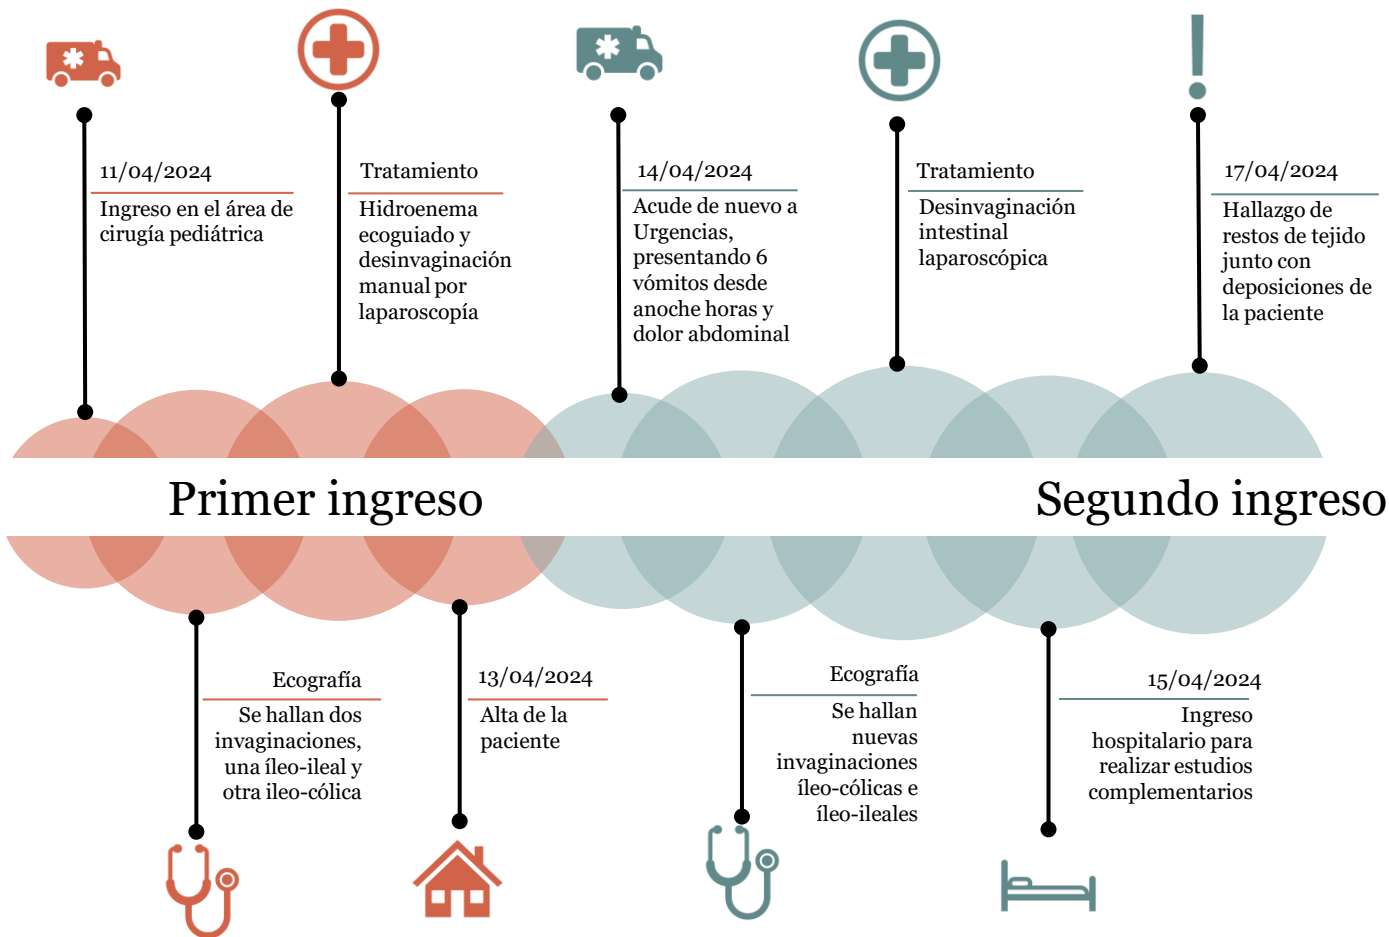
11/04/2024
Ingreso en el área de cirugía pediátrica

Tratamiento
Hidroenema ecoguiado y desinvaginación manual por laparoscopía

14/04/2024
Acude de nuevo a Urgencias, presentando 6 vómitos desde anoche horas y dolor abdominal

Tratamiento
Desinvaginación intestinal laparoscópica

17/04/2024
Hallazgo de restos de tejido junto con deposiciones de la paciente

Primer ingreso

Segundo ingreso

Ecografía
Se hallan dos invaginaciones, una íleo-ileal y otra ileo-cólica

13/04/2024
Alta de la paciente

Ecografía
Se hallan nuevas invaginaciones íleo-cólicas e íleo-ileales

15/04/2024
Ingreso hospitalario para realizar estudios complementarios